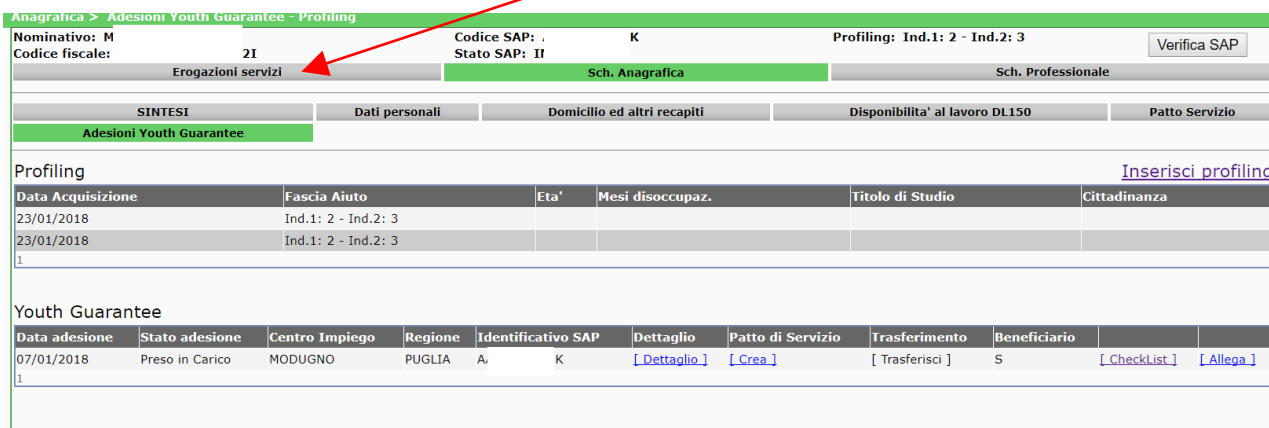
Anagrafica > Adesioni Youth Guarantee - Profiling

Nominativo: M
Codice fiscale: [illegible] 2I
Codice SAP: A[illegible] K
Stato SAP: I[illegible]
Profiling: Ind.1: 2 - Ind.2: 3
Verifica SAP

Erogazioni servizi | Sch. Anagrafica | Sch. Professionale

SINTESI | Dati personali | Domicilio ed altri recapiti | Disponibilita' al lavoro DL150 | Patto Servizio
Adesioni Youth Guarantee

Profiling
Inserisci profiling

| Data Acquisizione | Fascia Aiuto | Eta' | Mesi disoccupaz. | Titolo di Studio | Cittadinanza |
|---|---|---|---|---|---|
| 23/01/2018 | Ind.1: 2 - Ind.2: 3 | | | | |
| 23/01/2018 | Ind.1: 2 - Ind.2: 3 | | | | |

1

Youth Guarantee

| Data adesione | Stato adesione | Centro Impiego | Regione | Identificativo SAP | Dettaglio | Patto di Servizio | Trasferimento | Beneficiario | | |
|---|---|---|---|---|---|---|---|---|---|---|
| 07/01/2018 | Preso in Carico | MODUGNO | PUGLIA | A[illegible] K | [ Dettaglio ] | [ Crea ] | [ Trasferisci ] | S | [ CheckList ] | [ Allega ] |

1